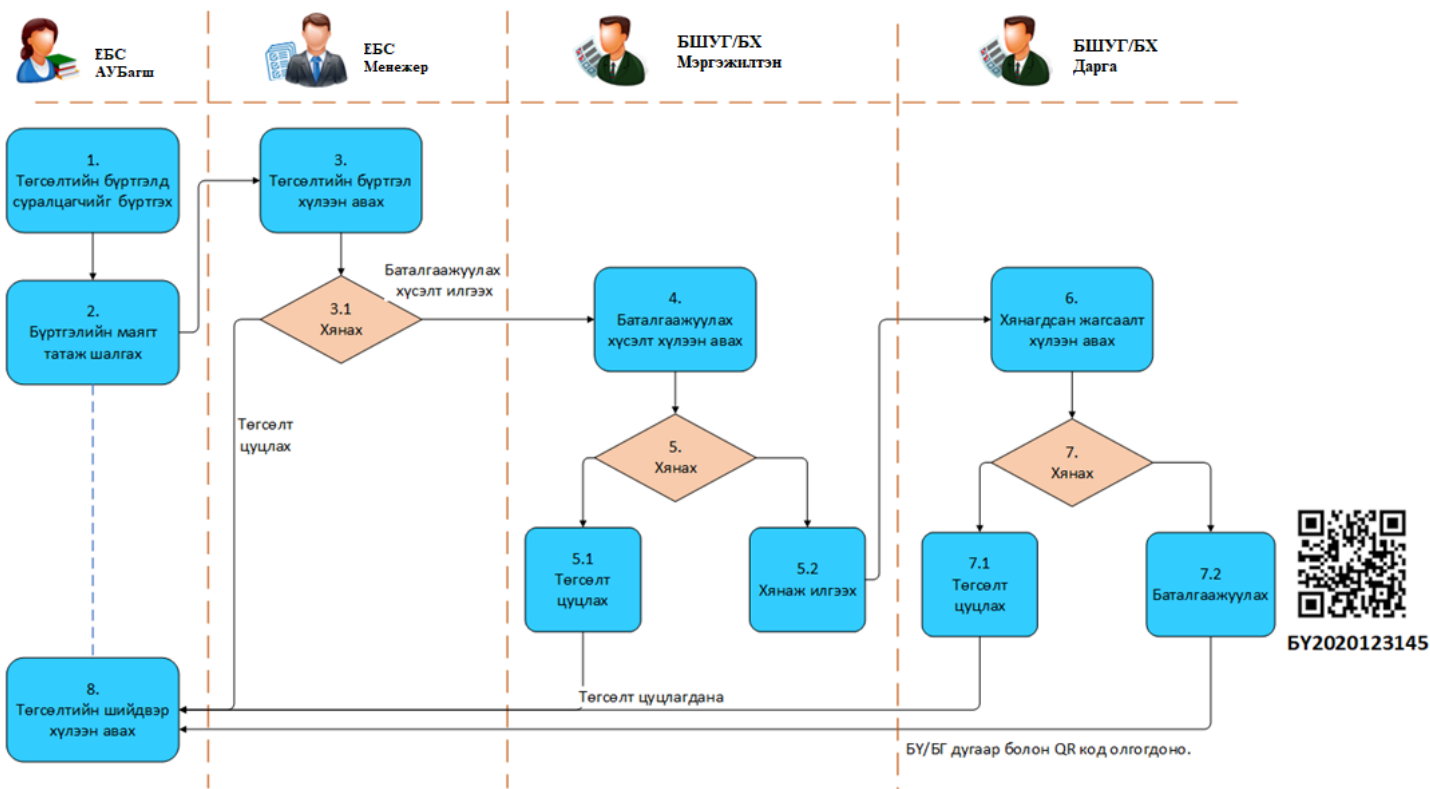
ЕБС АУБагш

ЕБС Менежер

БШУГ/БХ Мэргэжилтэн

БШУГ/БХ Дарга

1.
Төгсөлтийн бүртгэлд суралцагчийг бүртгэх

2.
Бүртгэлийн маягт татаж шалгах

3.
Төгсөлтийн бүртгэл хүлээн авах

3.1
Хянах

Баталгаажуулах хүсэлт илгээх

Төгсөлт цуцлах

4.
Баталгаажуулах хүсэлт хүлээн авах

5.
Хянах

5.1
Төгсөлт цуцлах

5.2
Хянаж илгээх

6.
Хянагдсан жагсаалт хүлээн авах

7.
Хянах

7.1
Төгсөлт цуцлах

7.2
Баталгаажуулах

БУ2020123145

8.
Төгсөлтийн шийдвэр хүлээн авах

Төгсөлт цуцлагдана

БУ/БГ дугаар болон QR код олгогдоно.